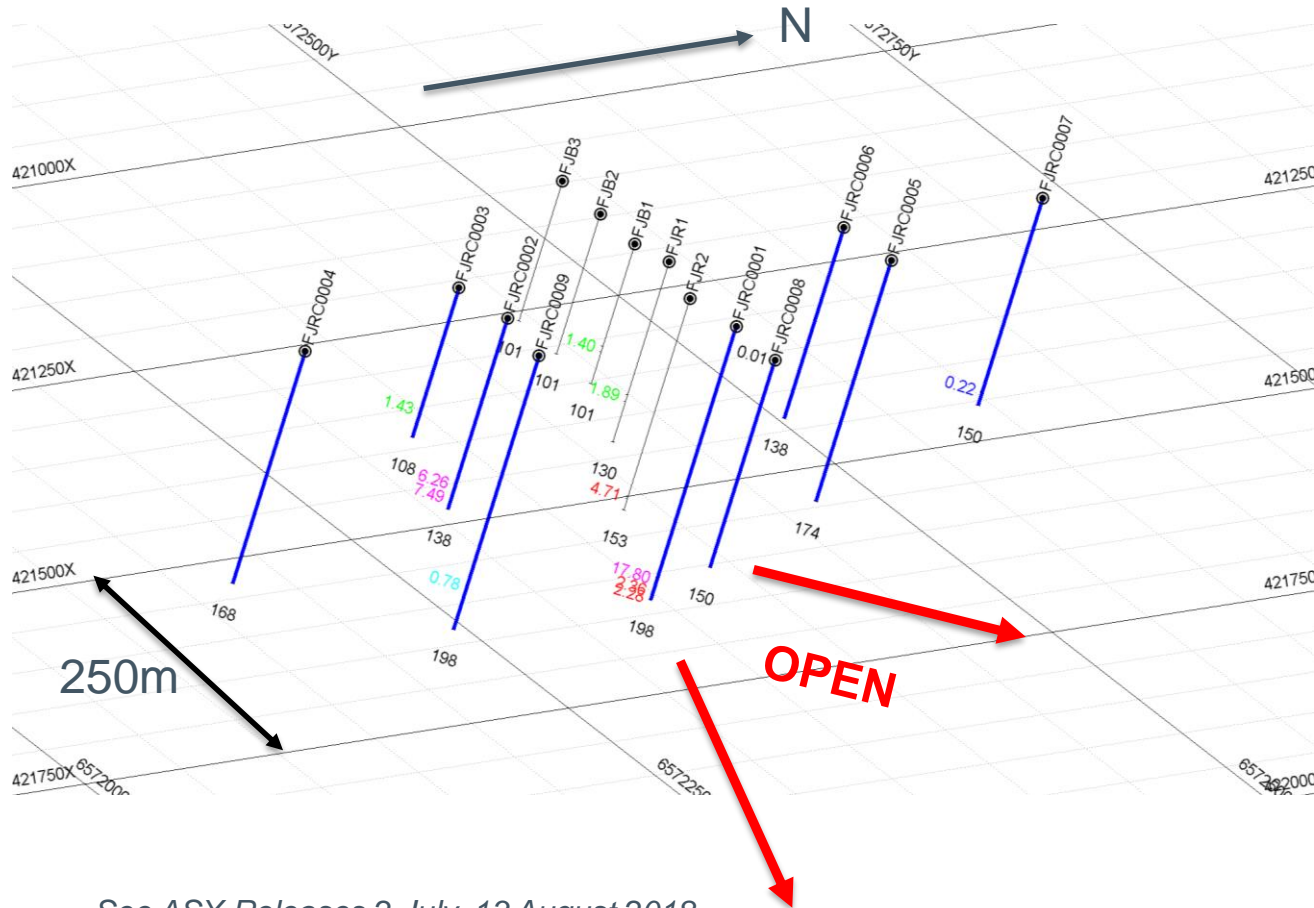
N

6572500Y

6572750Y

421000X

421250X

421500X

421750X

421250

421500

421750

FJB3

FJB2

FJB1

FJR1

FJR2

FJRC0004

FJRC0003

FJRC0002

FJRC0009

FJRC0001

FJRC0008

FJRC0006

FJRC0005

FJRC0007

1.40

101

101

101

1.89

1.43

0.01

0.22

108

6.26

7.49

130

4.71

138

150

138

153

174

0.78

17.80

2.36

2.28

150

168

198

198

250m

OPEN

421750X

6572000

6572250

6572000

See ASX Releases 2 July, 13 August 2018